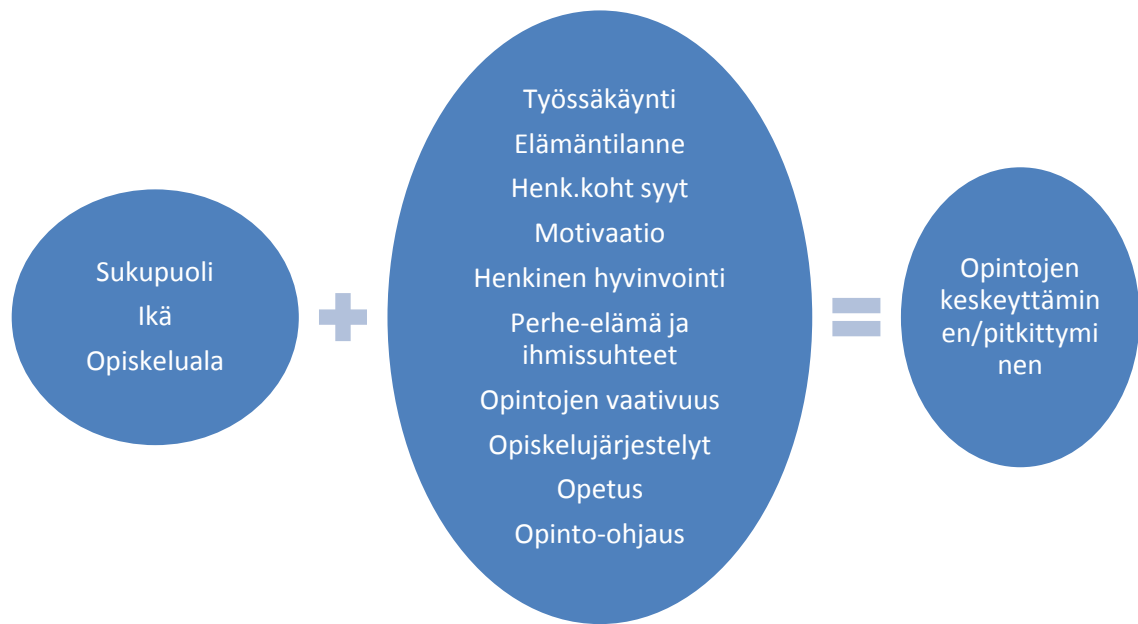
Sukupuoli
Ikä
Opiskeluala

+

Työssäkäynti
Elämäntilanne
Henk.koht syyt
Motivaatio
Henkinen hyvinvointi
Perhe-elämä ja ihmissuhteet
Opintojen vaativuus
Opiskelujärjestelyt
Opetus
Opinto-ohjaus

=

Opintojen keskeyttäminen/pitkittyminen